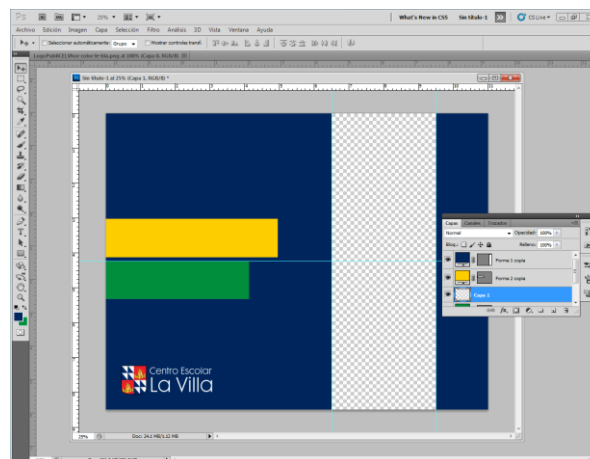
Ps 25% What's New in CS5 Sin título 1 CS Live

Archivo Edición Imagen Capa Selección Filtro Análisis 3D Vista Ventana Ayuda

Seleccionar automáticamente: Grupo Mostrar controles transf.

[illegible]

Sin título-1 al 25% (Capa 1, RGB/8) *

Centro Escolar
La Villa

Capas Canales Trazados

Normal Opacidad: 100%

Bloq.: Relleno: 100%

Forma 1 copia

Forma 2 copia

Capa 1

25% Doc: 24,1 MB/3,12 MB